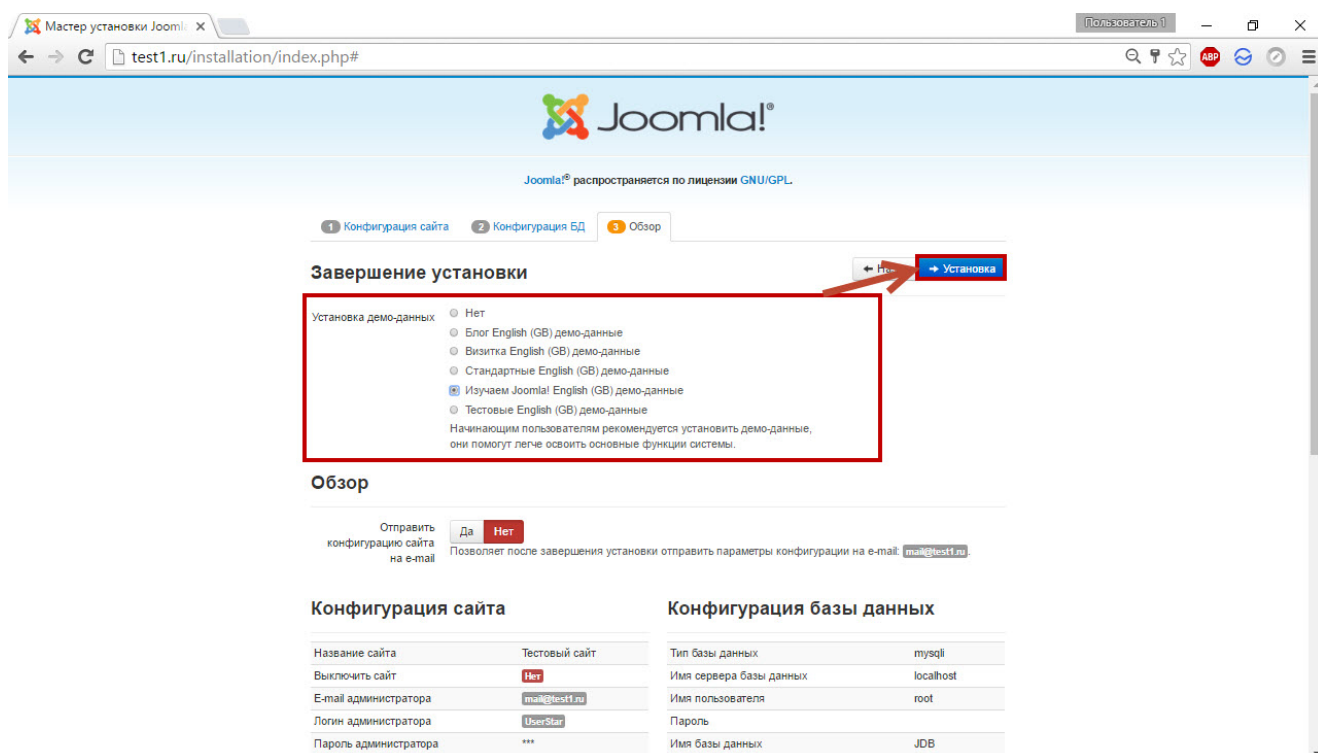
Мастер установки Jooml
Пользователь 1
test1.ru/installation/index.php#

Joomla!®

Joomla!® распространяется по лицензии GNU/GPL.

1 Конфигурация сайта 2 Конфигурация БД 3 Обзор

Завершение установки
На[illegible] Установка

Установка демо-данных
Нет
Блог English (GB) демо-данные
Визитка English (GB) демо-данные
Стандартные English (GB) демо-данные
Изучаем Joomla! English (GB) демо-данные
Тестовые English (GB) демо-данные
Начинающим пользователям рекомендуется установить демо-данные, они помогут легче освоить основные функции системы.

Обзор

Отправить конфигурацию сайта на e-mail
Да Нет
Позволяет после завершения установки отправить параметры конфигурации на e-mail: mail@test1.ru.

Конфигурация сайта

| | |
|---|---|
| Название сайта | Тестовый сайт |
| Выключить сайт | Нет |
| E-mail администратора | mail@test1.ru |
| Логин администратора | UserStar |
| Пароль администратора | *** |

Конфигурация базы данных

| | |
|---|---|
| Тип базы данных | mysqli |
| Имя сервера базы данных | localhost |
| Имя пользователя | root |
| Пароль | |
| Имя базы данных | JDB |